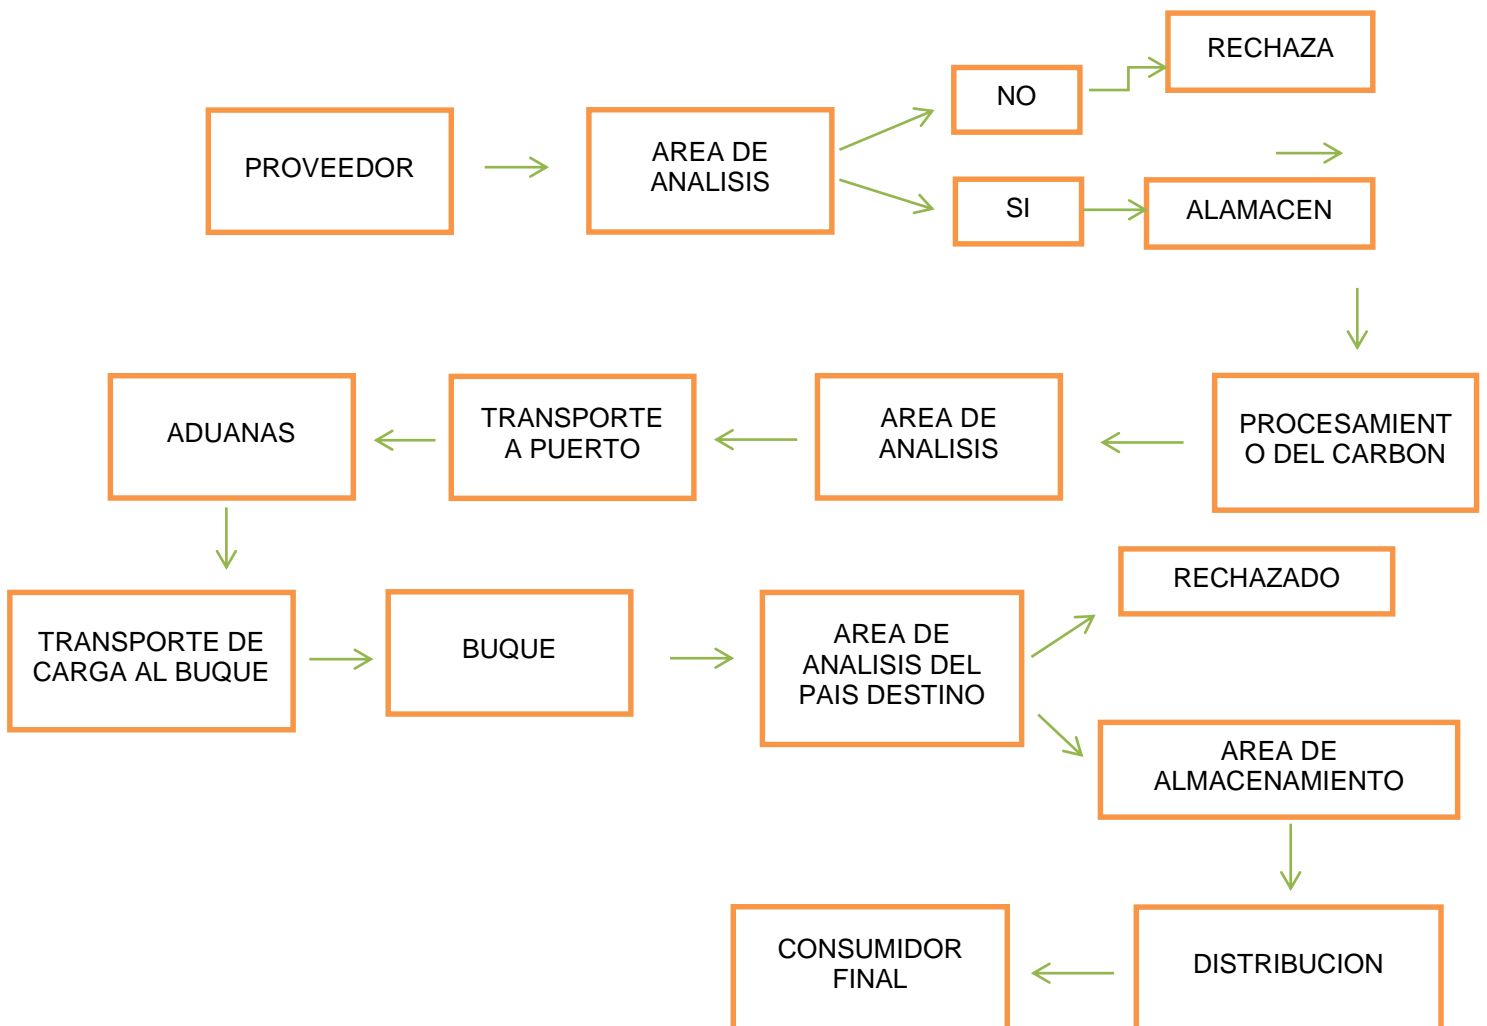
PROVEEDOR

AREA DE ANALISIS

NO

RECHAZA

SI

ALAMACEN

PROCESAMIENT O DEL CARBON

AREA DE ANALISIS

TRANSPORTE A PUERTO

ADUANAS

TRANSPORTE DE CARGA AL BUQUE

BUQUE

AREA DE ANALISIS DEL PAIS DESTINO

RECHAZADO

AREA DE ALMACENAMIENTO

DISTRIBUCION

CONSUMIDOR FINAL